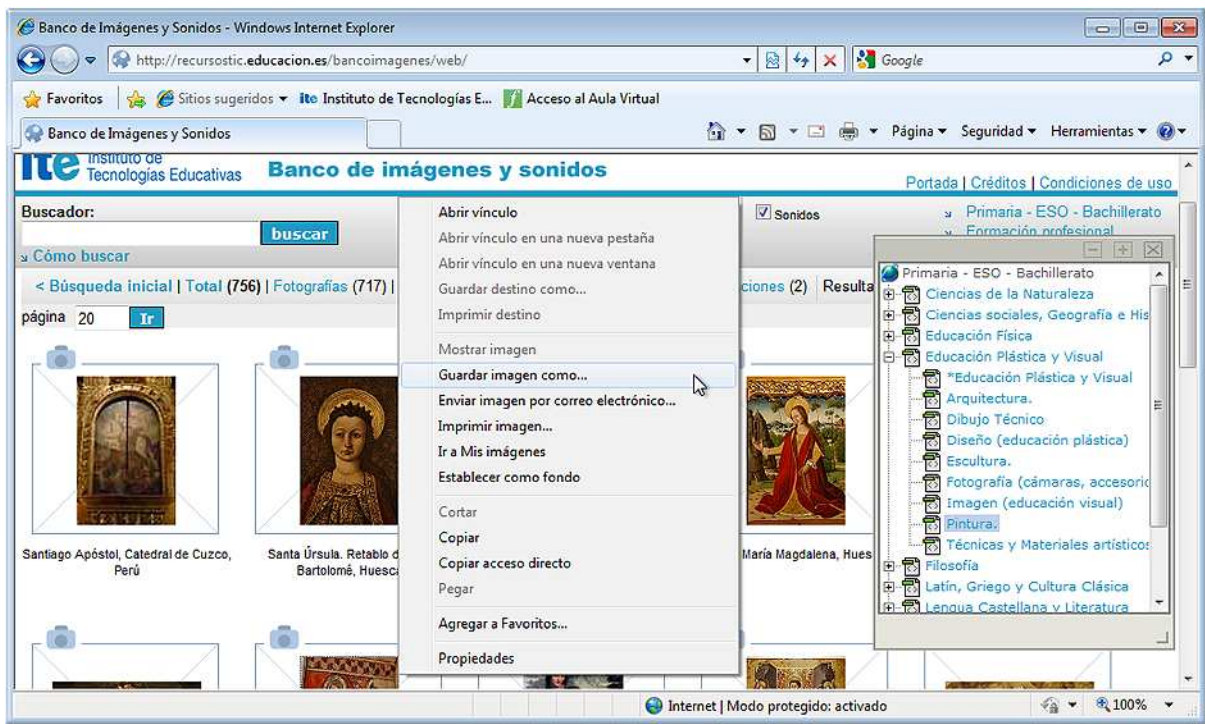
Banco de Imágenes y Sonidos - Windows Internet Explorer

http://recursostic.educacion.es/bancoimagenes/web/

Google

Favoritos | Sitios sugeridos ▾ ite Instituto de Tecnologías E... Acceso al Aula Virtual

Banco de Imágenes y Sonidos

Página ▾ Seguridad ▾ Herramientas ▾

ite Instituto de Tecnologías Educativas

Banco de imágenes y sonidos

Portada | Créditos | Condiciones de uso

Buscador:

buscar

Cómo buscar

Sonidos

Primaria - ESO - Bachillerato

Formación profesional

< Búsqueda inicial | Total (756) | Fotografías (717) |

ciones (2) Resulta

página 20 Ir

Abrir vínculo
Abrir vínculo en una nueva pestaña
Abrir vínculo en una nueva ventana
Guardar destino como...
Imprimir destino
Mostrar imagen
Guardar imagen como...
Enviar imagen por correo electrónico...
Imprimir imagen...
Ir a Mis imágenes
Establecer como fondo
Cortar
Copiar
Copiar acceso directo
Pegar
Agregar a Favoritos...
Propiedades

Primaria - ESO - Bachillerato
Ciencias de la Naturaleza
Ciencias sociales, Geografía e His
Educación Física
Educación Plástica y Visual
*Educación Plástica y Visual
Arquitectura.
Dibujo Técnico
Diseño (educación plástica)
Escultura.
Fotografía (cámaras, accesoric
Imagen (educación visual)
Pintura.
Técnicas y Materiales artísticos
Filosofía
Latín, Griego y Cultura Clásica
Lengua Castellana y Literatura

Santiago Apóstol, Catedral de Cuzco, Perú

Santa Úrsula. Retablo d Bartolomé, Huesc

María Magdalena, Hues

Internet | Modo protegido: activado

100%